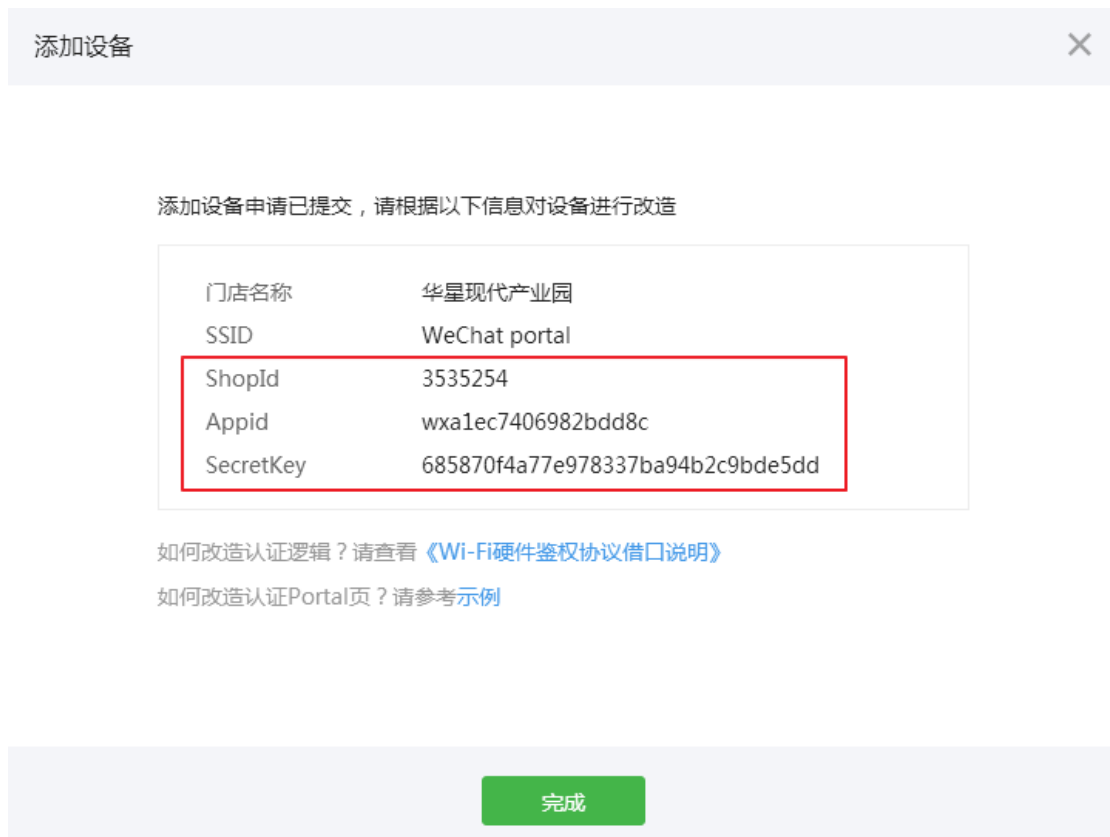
添加设备 ×

添加设备申请已提交，请根据以下信息对设备进行改造

| | |
|---|---|
| 门店名称 | 华星现代产业园 |
| SSID | WeChat portal |
| ShopId | 3535254 |
| Appid | wxa1ec7406982bdd8c |
| SecretKey | 685870f4a77e978337ba94b2c9bde5dd |

如何改造认证逻辑？请查看《Wi-Fi硬件鉴权协议借口说明》

如何改造认证Portal页？请参考示例

完成